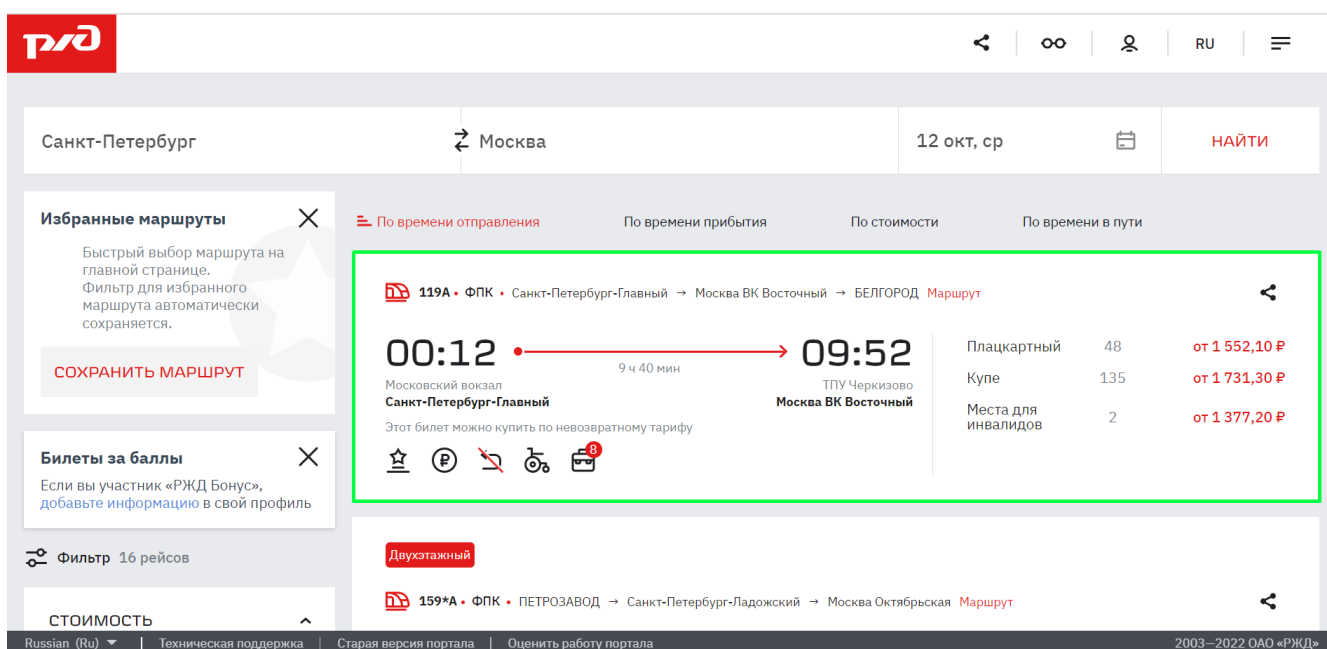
РЖД

RU

Санкт-Петербург

Москва

12 окт, ср

НАЙТИ

Избранные маршруты

Быстрый выбор маршрута на главной странице. Фильтр для избранного маршрута автоматически сохраняется.

СОХРАНИТЬ МАРШРУТ

Билеты за баллы

Если вы участник «РЖД Бонус», добавьте информацию в свой профиль

Фильтр 16 рейсов

СТОИМОСТЬ

По времени отправления По времени прибытия По стоимости По времени в пути

119А • ФПК • Санкт-Петербург-Главный → Москва ВК Восточный → БЕЛГОРОД Маршрут

00:12 9 ч 40 мин 09:52

Московский вокзал
Санкт-Петербург-Главный

ТПУ Черкизово
Москва ВК Восточный

Этот билет можно купить по невозвратному тарифу

8

| Плацкартный | 48 | от 1 552,10 ₽ |
|---|---|---|
| Купе | 135 | от 1 731,30 ₽ |
| Места для инвалидов | 2 | от 1 377,20 ₽ |

Двухэтажный

159*А • ФПК • ПЕТРОЗАВОД → Санкт-Петербург-Ладожский → Москва Октябрьская Маршрут

Russian (Ru) | Техническая поддержка | Старая версия портала | Оценить работу портала

2003—2022 ОАО «РЖД»